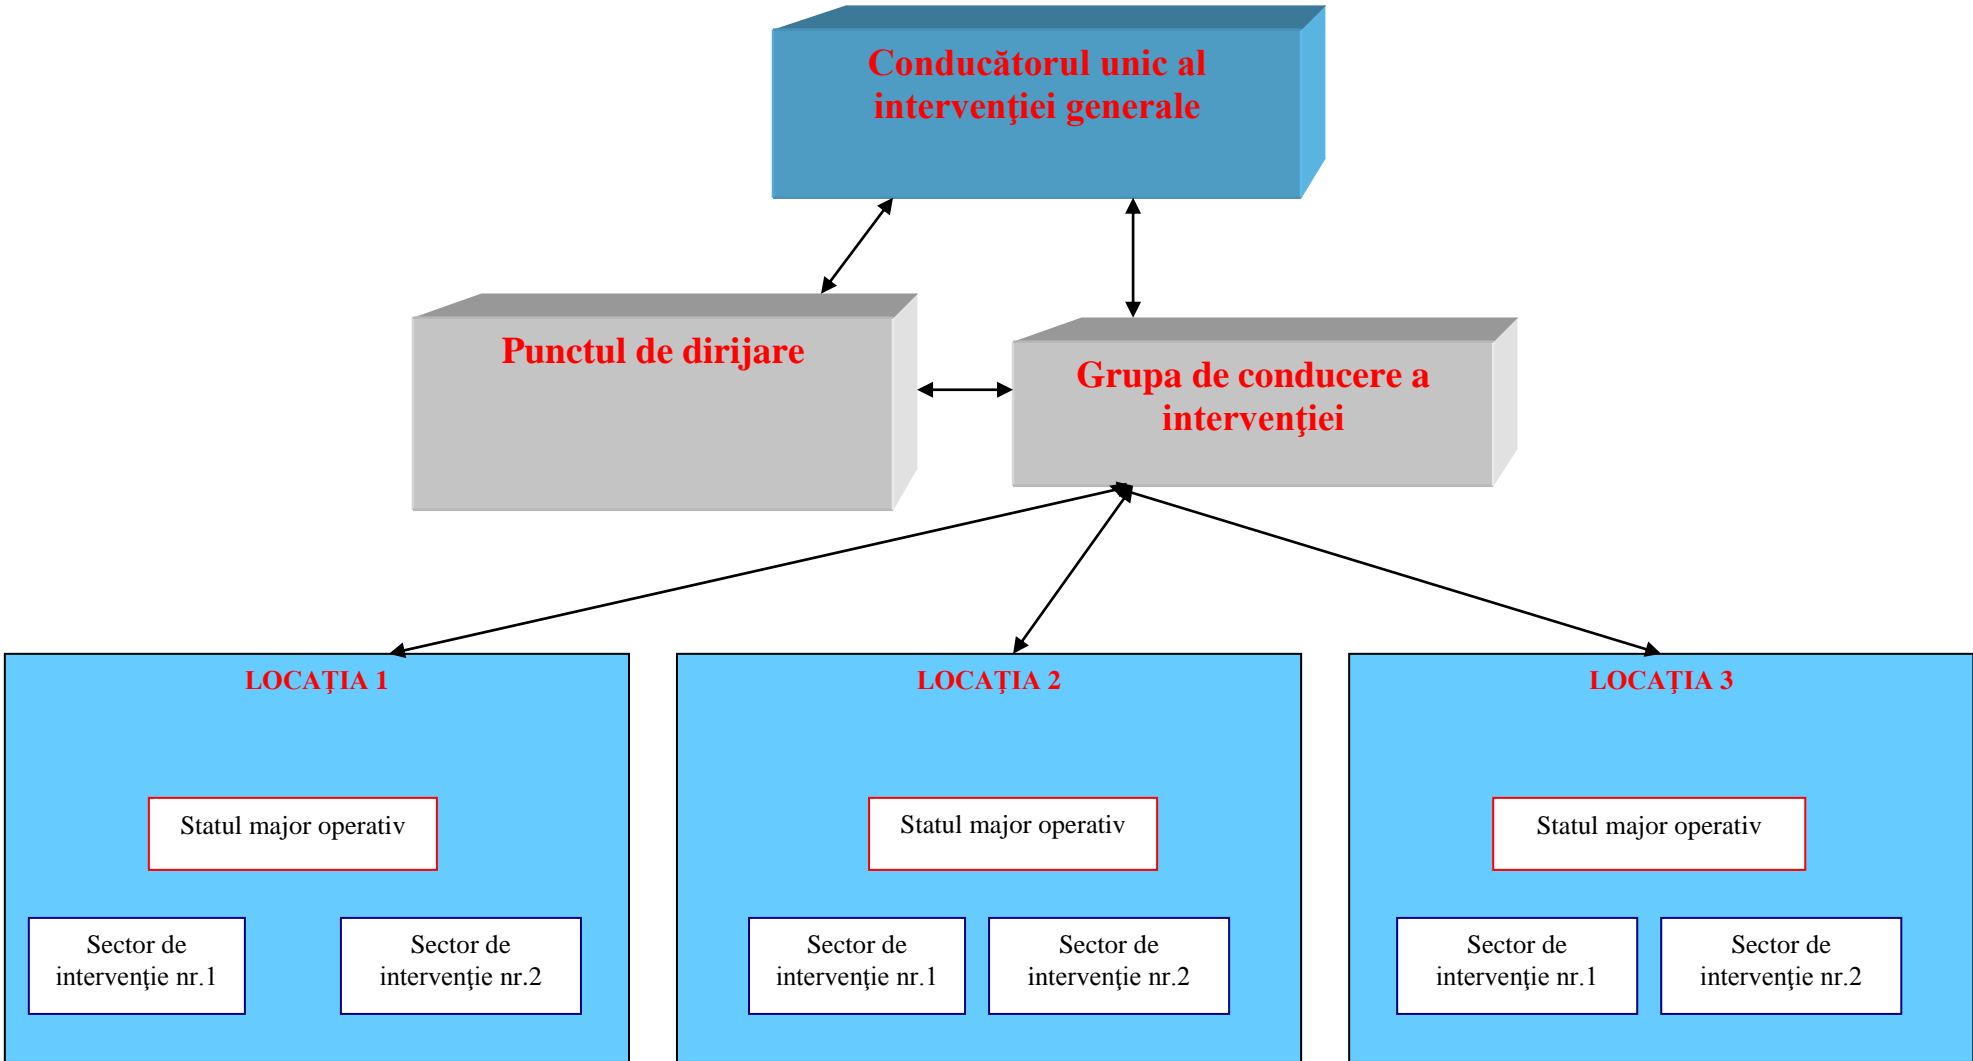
Conducătorul unic al intervenţiei generale

Punctul de dirijare

Grupa de conducere a intervenţiei

LOCAŢIA 1

Statul major operativ

Sector de intervenţie nr.1

Sector de intervenţie nr.2

LOCAŢIA 2

Statul major operativ

Sector de intervenţie nr.1

Sector de intervenţie nr.2

LOCAŢIA 3

Statul major operativ

Sector de intervenţie nr.1

Sector de intervenţie nr.2